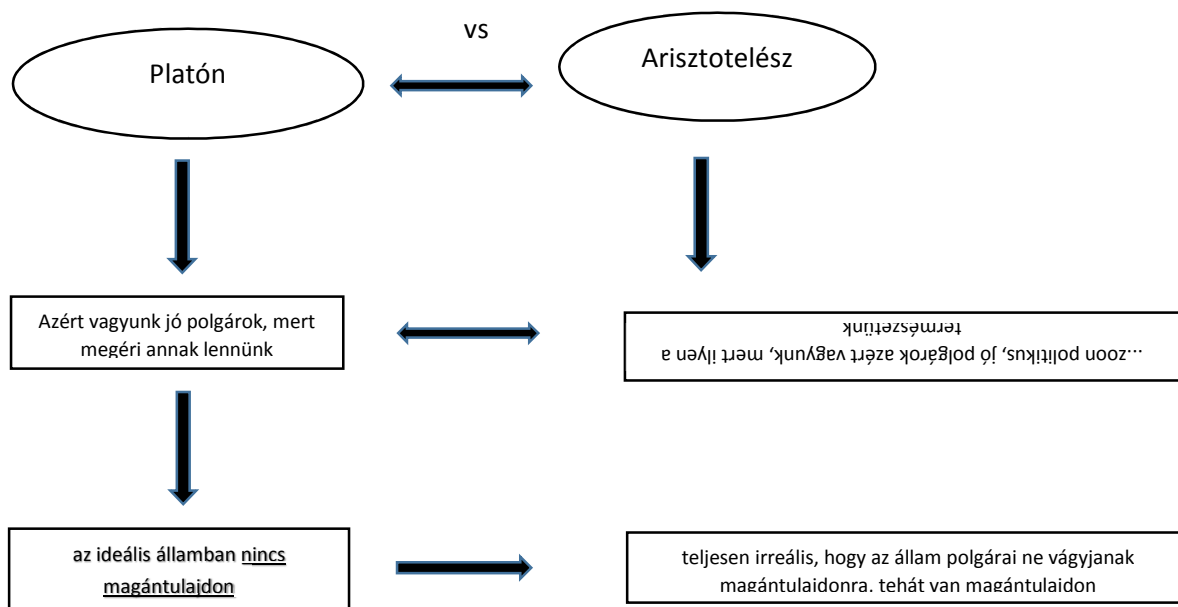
vs

Platón

Arisztotelész

Azért vagyunk jó polgárok, mert megéri annak lennünk

…zoon politikus, jó polgárok azért vagyunk, mert ilyen a természetünk

az ideális államban nincs magántulajdon

teljesen irreális, hogy az állam polgárai ne vágyjanak magántulajdonra, tehát van magántulajdon